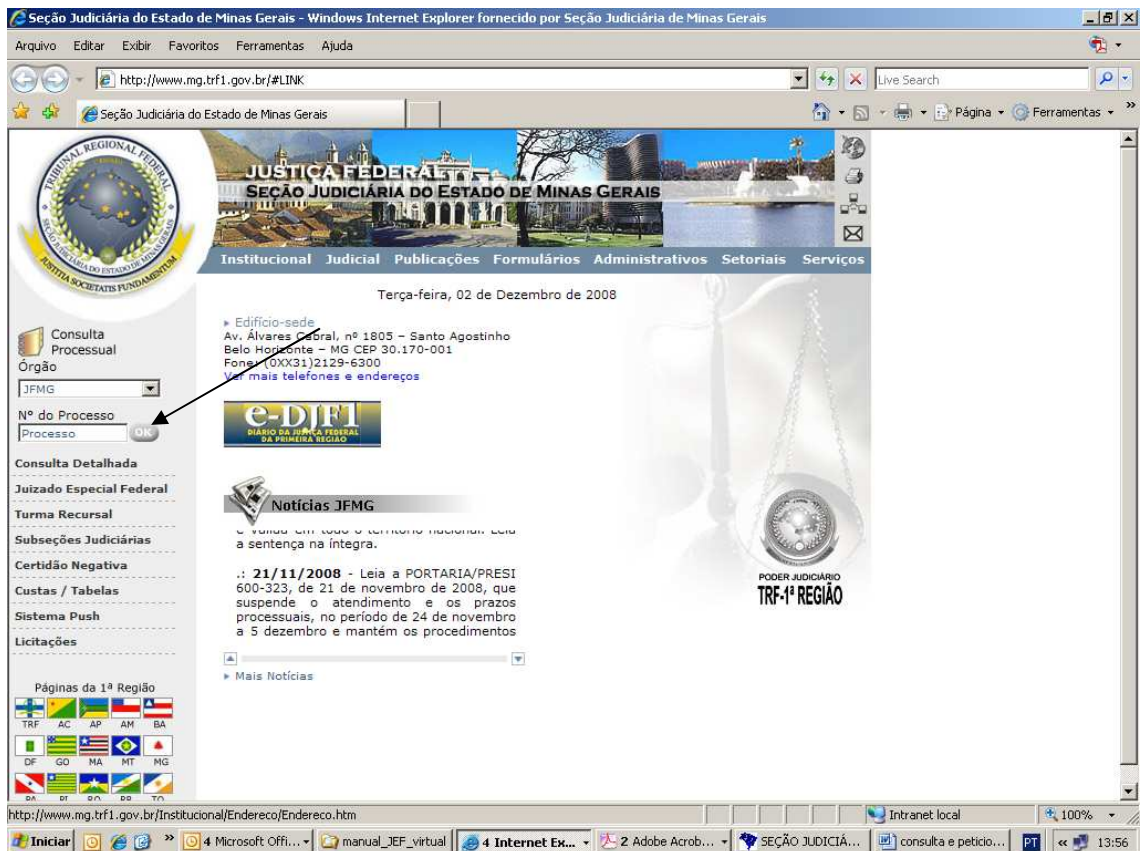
Seção Judiciária do Estado de Minas Gerais - Windows Internet Explorer fornecido por Seção Judiciária de Minas Gerais

Arquivo Editar Exibir Favoritos Ferramentas Ajuda

http://www.mg.trf1.gov.br/#LINK

Live Search

Seção Judiciária do Estado de Minas Gerais

Página Ferramentas

TRIBUNAL REGIONAL FEDERAL SEÇÃO JUDICIÁRIA DO ESTADO DE MINAS GERAIS JUSTITIA SOCIETATIS FUNDAMENTUM

JUSTIÇA FEDERAL
SEÇÃO JUDICIÁRIA DO ESTADO DE MINAS GERAIS

Institucional Judicial Publicações Formulários Administrativos Setoriais Serviços

Terça-feira, 02 de Dezembro de 2008

Consulta Processual
Órgão
JFMG
Nº do Processo
Processo OK

Consulta Detalhada
Juizado Especial Federal
Turma Recursal
Subseções Judiciárias
Certidão Negativa
Custas / Tabelas
Sistema Push
Licitações

Páginas da 1ª Região
TRF AC AP AM BA
DF GO MA MT MG
PA PI RO RR TO

▸ Edifício-sede
Av. Álvares Cabral, nº 1805 – Santo Agostinho
Belo Horizonte – MG CEP 30.170-001
Fone: (0XX31)2129-6300
Ver mais telefones e endereços

e-DJF1
DIÁRIO DA JUSTIÇA FEDERAL DA PRIMEIRA REGIÃO

Notícias JFMG

é válida em todo o território nacional. Leia a sentença na íntegra.

.: 21/11/2008 - Leia a PORTARIA/PRESI 600-323, de 21 de novembro de 2008, que suspende o atendimento e os prazos processuais, no período de 24 de novembro a 5 dezembro e mantém os procedimentos

▸ Mais Notícias

PODER JUDICIÁRIO
TRF-1ª REGIÃO

http://www.mg.trf1.gov.br/Institucional/Endereco/Endereco.htm

Intranet local 100%

Iniciar 4 Microsoft Offi... manual_JEF_virtual 4 Internet Ex... 2 Adobe Acrob... SEÇÃO JUDICIÁ... consulta e peticio... PT 13:56